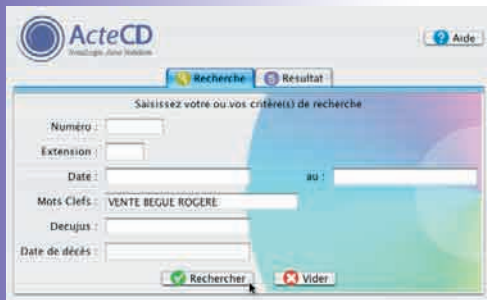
ActeCD
Généalogie Autre Solution

Aide

Recherche
Resultat

Saisissez votre ou vos critère(s) de recherche

Numéro :
Extension :
Date :
au :
Mots Clefs : VENTE BEGUE ROGERE
Decujus :
Date de décès :

Rechercher
Vider